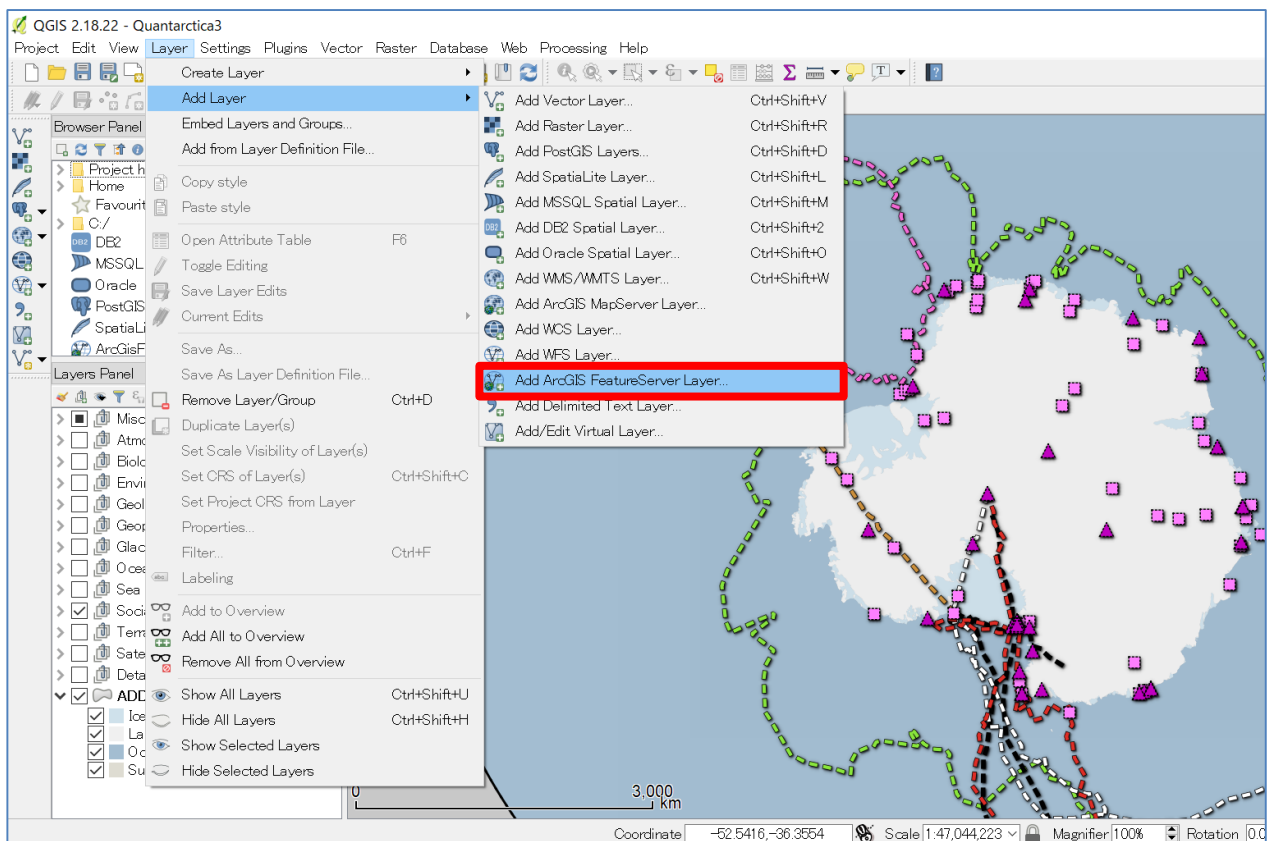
QGIS 2.18.22 - Quantarctica3

Project Edit View Layer Settings Plugins Vector Raster Database Web Processing Help

Browser Panel

Project h
Home
Favourit
C:/
DB2
MSSQL
Oracle
PostGIS
SpatiaLi
ArcGisF

Layers Panel

Misc
Atmo
Biolo
Envi
Geol
Geop
Glac
Ocea
Sea
Soci
Terr
Sate
Deta
ADD
Ice
La
Oc
Su

Create Layer
Add Layer
Embed Layers and Groups...
Add from Layer Definition File...
Copy style
Paste style
Open Attribute Table F6
Toggle Editing
Save Layer Edits
Current Edits
Save As...
Save As Layer Definition File...
Remove Layer/Group Ctrl+D
Duplicate Layer(s)
Set Scale Visibility of Layer(s)
Set CRS of Layer(s) Ctrl+Shift+C
Set Project CRS from Layer
Properties...
Filter... Ctrl+F
Labeling
Add to Overview
Add All to Overview
Remove All from Overview
Show All Layers Ctrl+Shift+U
Hide All Layers Ctrl+Shift+H
Show Selected Layers
Hide Selected Layers

Add Vector Layer... Ctrl+Shift+V
Add Raster Layer... Ctrl+Shift+R
Add PostGIS Layers... Ctrl+Shift+D
Add SpatiaLite Layer... Ctrl+Shift+L
Add MSSQL Spatial Layer... Ctrl+Shift+M
Add DB2 Spatial Layer... Ctrl+Shift+2
Add Oracle Spatial Layer... Ctrl+Shift+O
Add WMS/WMTS Layer... Ctrl+Shift+W
Add ArcGIS MapServer Layer...
Add WCS Layer...
Add WFS Layer...
Add ArcGIS FeatureServer Layer...
Add Delimited Text Layer...
Add/Edit Virtual Layer...

0 3,000 km

Coordinate -52.5416,-36.3554 Scale 1:47,044,223 Magnifier 100% Rotation 0.0